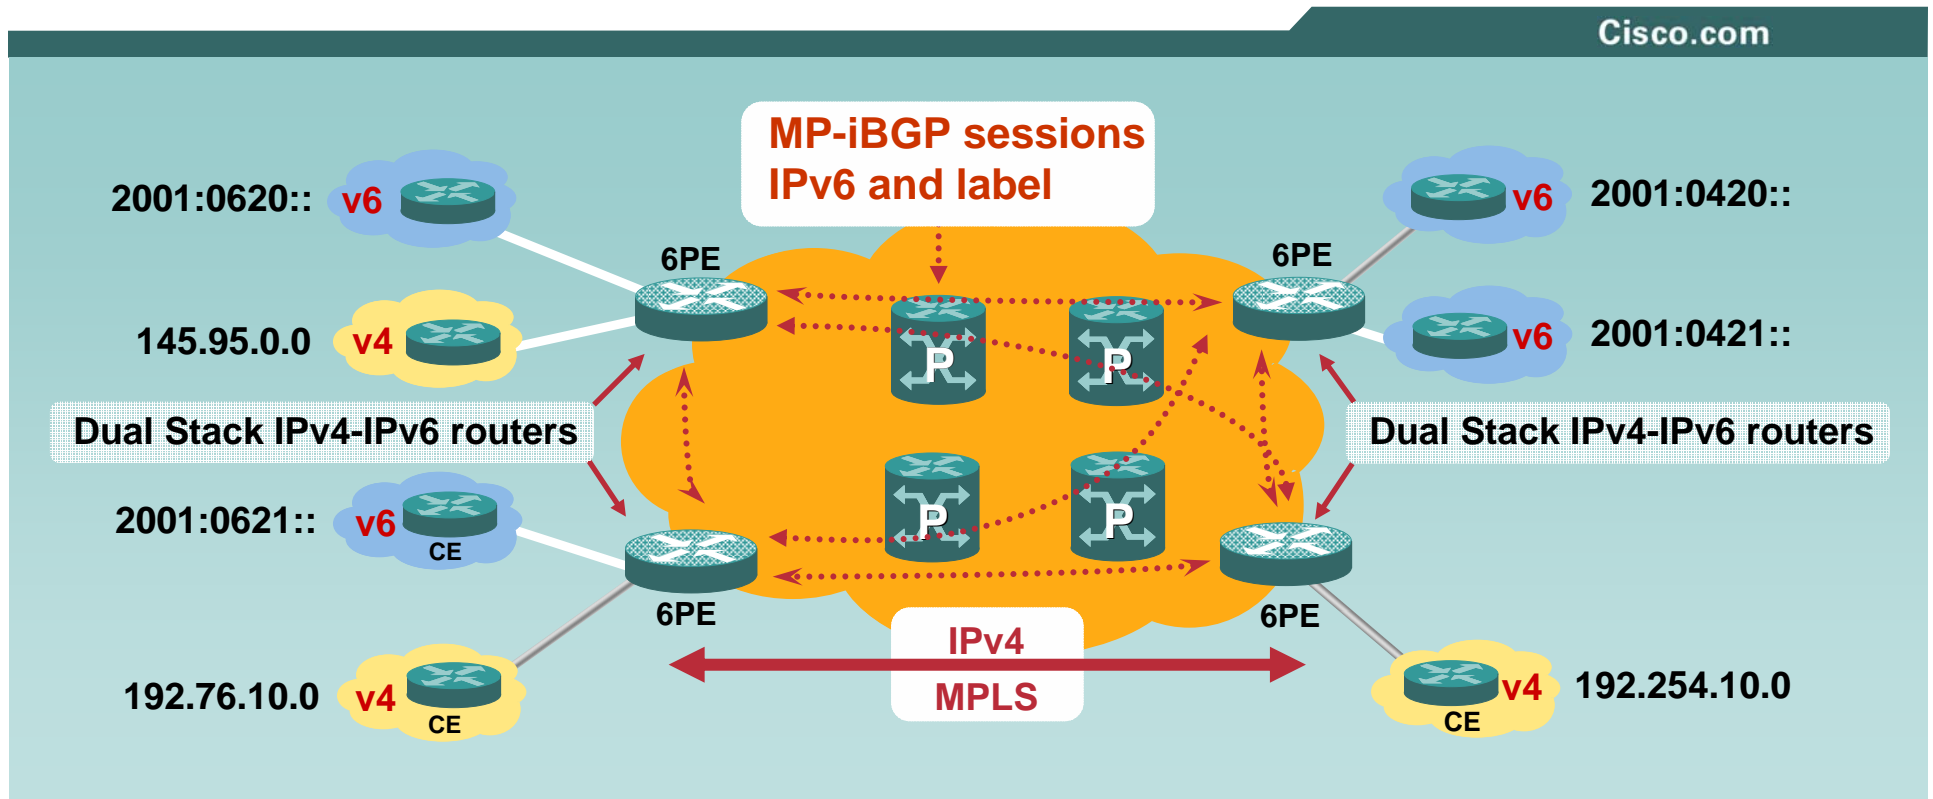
Cisco.com

MP-iBGP sessions
IPv6 and label

2001:0620:: v6

145.95.0.0 v4

6PE

6PE

v6 2001:0420::

v6 2001:0421::

Dual Stack IPv4-IPv6 routers

P

P

P

P

Dual Stack IPv4-IPv6 routers

2001:0621:: v6 CE

6PE

6PE

192.76.10.0 v4 CE

IPv4
MPLS

v4 192.254.10.0
CE